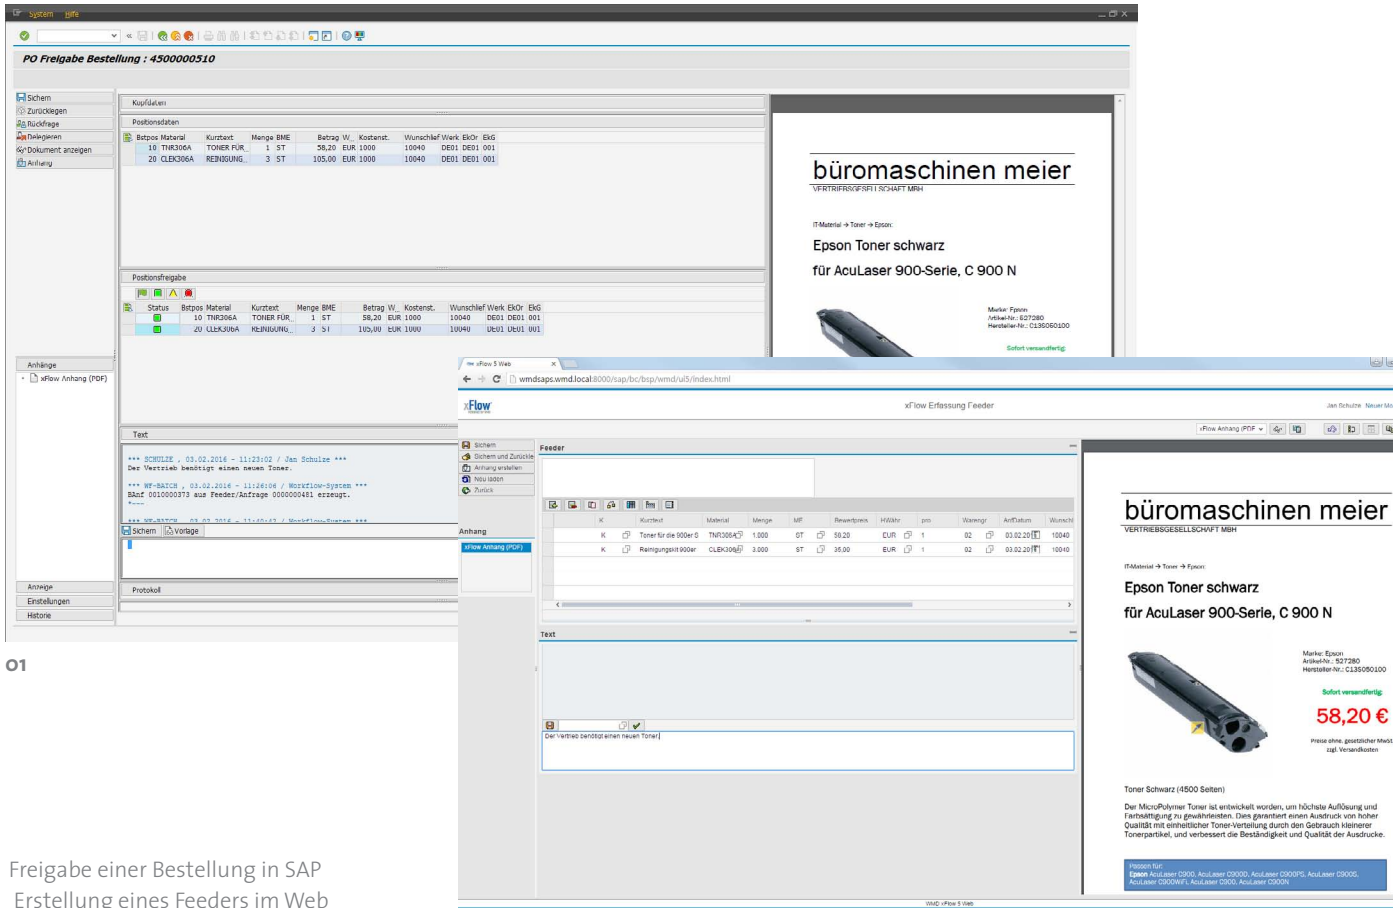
System Hilfe

PO Freigabe Bestellung : 4500000510

Sichern
Zurücklegen
Rückfrage
Delegieren
Dokument anzeigen
Anhang

Kopfdaten

Positionsdaten

| Bstpos | Material | Kurztext | Menge | BME | Betrag | W_ | Kostenst. | Wunschlief | Werk | EkOr | EkG |
|---|---|---|---|---|---|---|---|---|---|---|---|
| 10 | TNR306A | TONER FÜR_ | 1 | ST | 58,20 | EUR | 1000 | 10040 | DE01 | DE01 | 001 |
| 20 | CLEK306A | REINIGUNG_ | 3 | ST | 105,00 | EUR | 1000 | 10040 | DE01 | DE01 | 001 |

Positionsfreigabe

| Status | Bstpos | Material | Kurztext | Menge | BME | Betrag | W_ | Kostenst. | Wunschlief | Werk | EkOr | EkG |
|---|---|---|---|---|---|---|---|---|---|---|---|---|
| | 10 | TNR306A | TONER FÜR_ | 1 | ST | 58,20 | EUR | 1000 | 10040 | DE01 | DE01 | 001 |
| | 20 | CLEK306A | REINIGUNG_ | 3 | ST | 105,00 | EUR | 1000 | 10040 | DE01 | DE01 | 001 |

Anhänge
xFlow Anhang (PDF)

Text
*** SCHULZE , 03.02.2016 - 11:23:02 / Jan Schulze ***
Der Vertrieb benötigt einen neuen Toner.

*** WF-BATCH , 03.02.2016 - 11:26:06 / Workflow-System ***
BAnf 0010000373 aus Feeder/Anfrage 0000000481 erzeugt.

Sichern Vorlage

Protokoll

Anzeige
Einstellungen
Historie

büromaschinen meier
VERTRIEBSGESELLSCHAFT MBH
IT-Material → Toner → Epson:
Epson Toner schwarz
für AcuLaser 900-Serie, C 900 N
Marke: Epson
Artikel-Nr.: 527280
Hersteller-Nr.: C135050100
Sofort versandfertig

01

xFlow 5 Web
wmdsaps.wmd.local:8000/sap/bc/bsp/wmd/ui5/index.html
xFlow
xFlow Erfassung Feeder
Jan Schulze Neuer Mo
xFlow Anhang (PDF

Sichern
Sichern und Zurück
Anhang erstellen
Neu laden
Zurück

Anhang
xFlow Anhang (PDF)

Feeder

| | K | | Kurztext | Material | Menge | ME | Bewertpreis | HWähr | pro | Warengr | AnfDatum | Wunschl |
|---|---|---|---|---|---|---|---|---|---|---|---|---|
| | K | | Toner für die 900er S | TNR306A | 1.000 | ST | 58.20 | EUR | 1 | 02 | 03.02.20 | 10040 |
| | K | | Reinigungskit 900er | CLEK306 | 3.000 | ST | 35.00 | EUR | 1 | 02 | 03.02.20 | 10040 |

Text
Der Vertrieb benötigt einen neuen Toner.

büromaschinen meier
VERTRIEBSGESELLSCHAFT MBH
IT-Material → Toner → Epson:
Epson Toner schwarz
für AcuLaser 900-Serie, C 900 N
Marke: Epson
Artikel-Nr.: 527280
Hersteller-Nr.: C135050100
Sofort versandfertig
58,20 €
Preise ohne, gesetzlicher MwSt zzgl. Versandkosten
Toner Schwarz (4500 Seiten)
Der MicroPolymer Toner ist entwickelt worden, um höchste Auflösung und Farbsättigung zu gewährleisten. Dies garantiert einen Ausdruck von hoher Qualität mit einheitlicher Toner-Verteilung durch den Gebrauch kleinerer Tonerpartikel, und verbessert die Beständigkeit und Qualität der Ausdrucke.
Passend für:
Epson AcuLaser C900, AcuLaser C900D, AcuLaser C900PS, AcuLaser C900S, AcuLaser C900WiFi, AcuLaser C900, AcuLaser C900N

WMD xFlow 5 Web

Freigabe einer Bestellung in SAP
Erstellung eines Feeders im Web